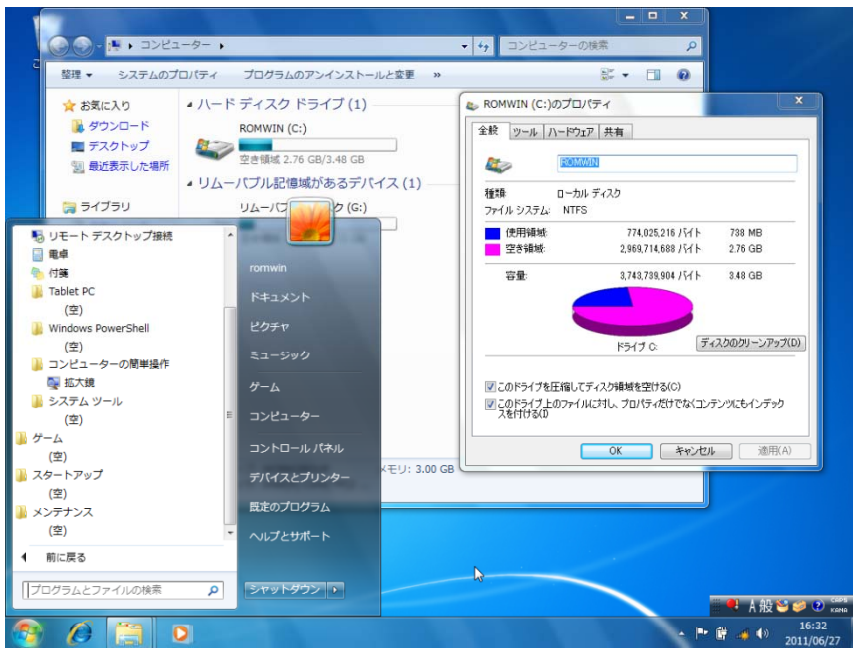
コンピューター

コンピューターの検索

整理 ▾　システムのプロパティ　プログラムのアンインストールと変更　»

お気に入り
ダウンロード
デスクトップ
最近表示した場所

ライブラリ

ハード ディスク ドライブ (1)

ROMWIN (C:)
空き領域 2.76 GB/3.48 GB

リムーバブル記憶域があるデバイス (1)

リムーバブ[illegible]ク (G:)

メモリ: 3.00 GB

リモート デスクトップ接続
電卓
付箋
Tablet PC
(空)
Windows PowerShell
(空)
コンピューターの簡単操作
拡大鏡
システム ツール
(空)
ゲーム
(空)
スタートアップ
(空)
メンテナンス
(空)
前に戻る

プログラムとファイルの検索

romwin
ドキュメント
ピクチャ
ミュージック
ゲーム
コンピューター
コントロール パネル
デバイスとプリンター
既定のプログラム
ヘルプとサポート

シャットダウン

ROMWIN (C:)のプロパティ

全般　ツール　ハードウェア　共有

ROMWIN

種類:　ローカル ディスク
ファイル システム:　NTFS

| | | |
|---|---|---|
| 使用領域: | 774,025,216 バイト | 738 MB |
| 空き領域: | 2,969,714,688 バイト | 2.76 GB |
| 容量: | 3,743,739,904 バイト | 3.48 GB |

ドライブ C:　ディスクのクリーンアップ(D)

このドライブを圧縮してディスク領域を空ける(C)
このドライブ上のファイルに対し、プロパティだけでなくコンテンツにもインデックスを付ける(I)

OK　キャンセル　適用(A)

A 般　CAPS KANA

16:32
2011/06/27